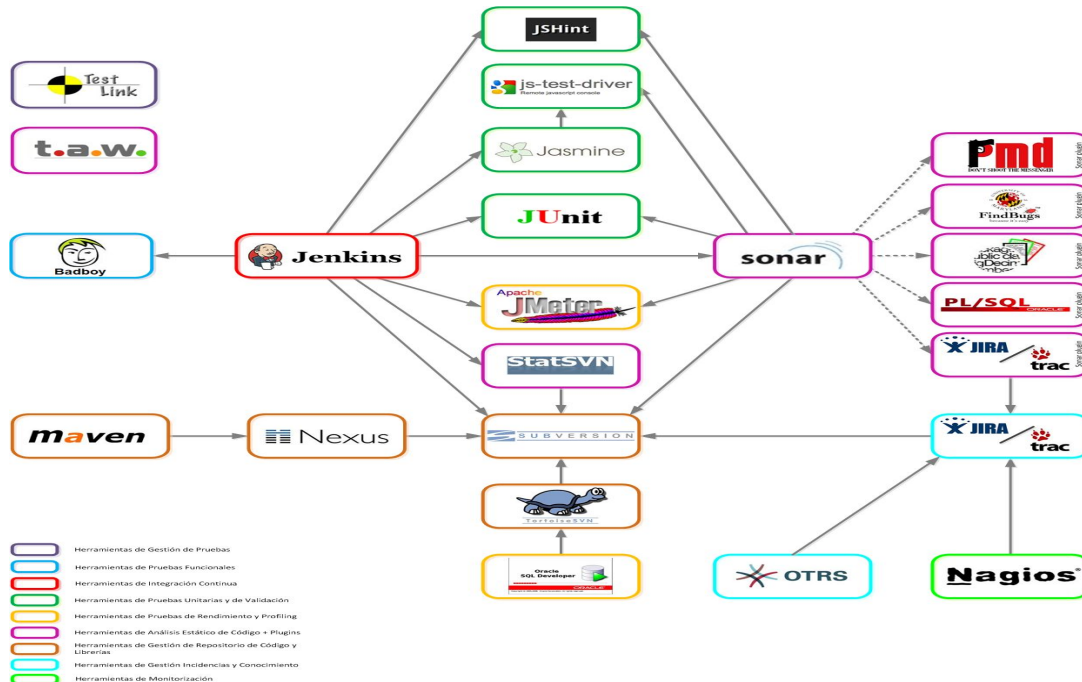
JSHint

Test Link

js-test-driver
Remote javascript console

t.a.w.

Jasmine

pmd
DON'T SHOOT THE MESSENGER

Sonar plugin

FindBugs

Sonar plugin

JUnit

Badboy

Jenkins

sonar

Sonar plugin

PL/SQL
ORACLE

Sonar plugin

Apache JMeter

JIRA trac

Sonar plugin

StatSVN

maven

Nexus

SUBVERSION

JIRA trac

TortoiseSVN

Oracle SQL Developer

OTRS

Nagios®

Herramientas de Gestión de Pruebas
Herramientas de Pruebas Funcionales
Herramientas de Integración Continua
Herramientas de Pruebas Unitarias y de Validación
Herramientas de Pruebas de Rendimiento y Profiling
Herramientas de Análisis Estático de Código + Plugins
Herramientas de Gestión de Repositorio de Código y Librerías
Herramientas de Gestión Incidencias y Conocimiento
Herramientas de Monitorización